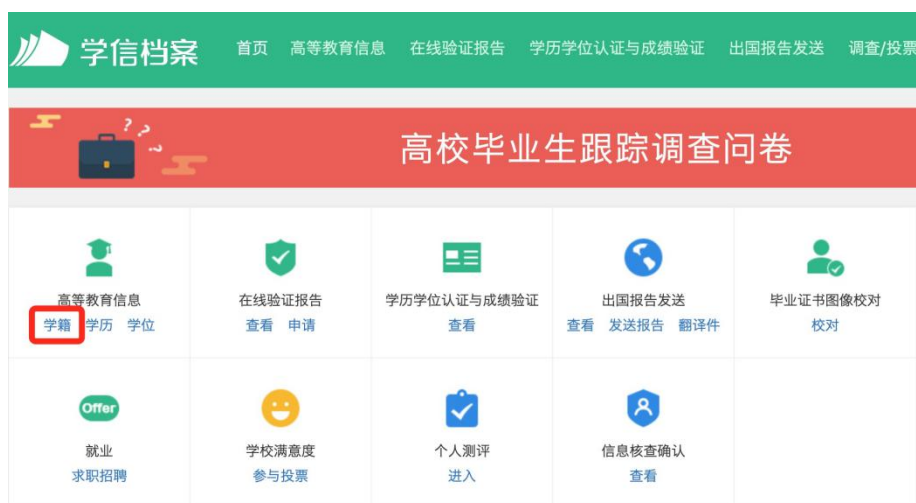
学信档案 首页 高等教育信息 在线验证报告 学历学位认证与成绩验证 出国报告发送 调查/投票

高校毕业生跟踪调查问卷

高等教育信息
学籍 学历 学位

在线验证报告
查看 申请

学历学位认证与成绩验证
查看

出国报告发送
查看 发送报告 翻译件

毕业证书图像校对
校对

Offer
就业
求职招聘

学校满意度
参与投票

个人测评
进入

信息核查确认
查看